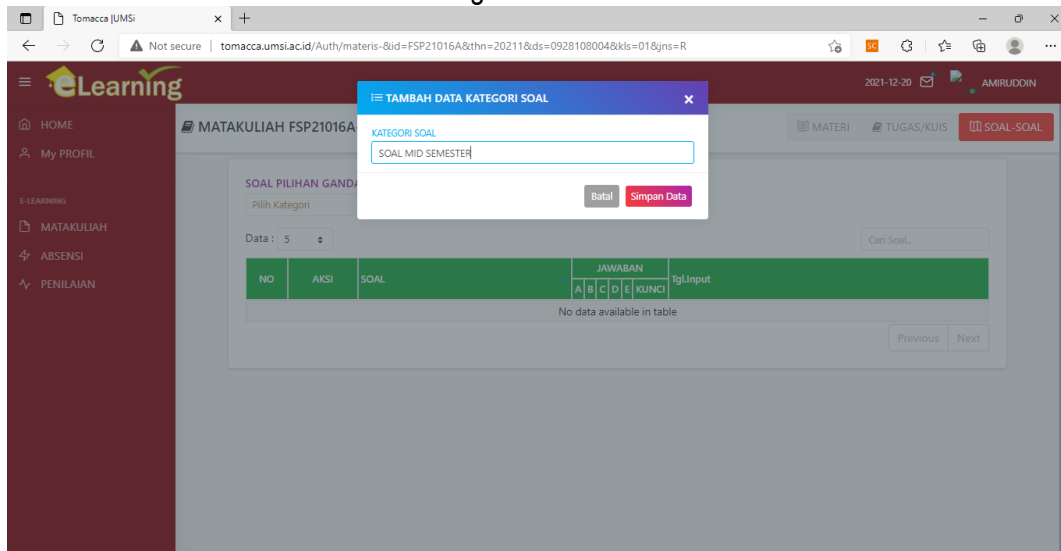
Tomacca |UMSi ×
Not secure | tomacca.umsi.ac.id/Auth/materis-&id=FSP21016A&thn=20211&ds=0928108004&kls=01&jns=R

eLearning

2021-12-20 AMIRUDDIN

HOME
My PROFIL

E-LEARNING
MATAKULIAH
ABSENSI
PENILAIAN

MATAKULIAH FSP21016A

MATERI TUGAS/KUIS SOAL-SOAL

SOAL PILIHAN GANDA
Pilih Kategori

Data : 5

Cari Soal..

| NO | AKSI | SOAL | JAWABAN A B C D E KUNCI | Tgl.Input |
|---|---|---|---|---|
| No data available in table | | | | |

Previous Next

TAMBAH DATA KATEGORI SOAL ×

KATEGORI SOAL
SOAL MID SEMESTER

Batal Simpan Data